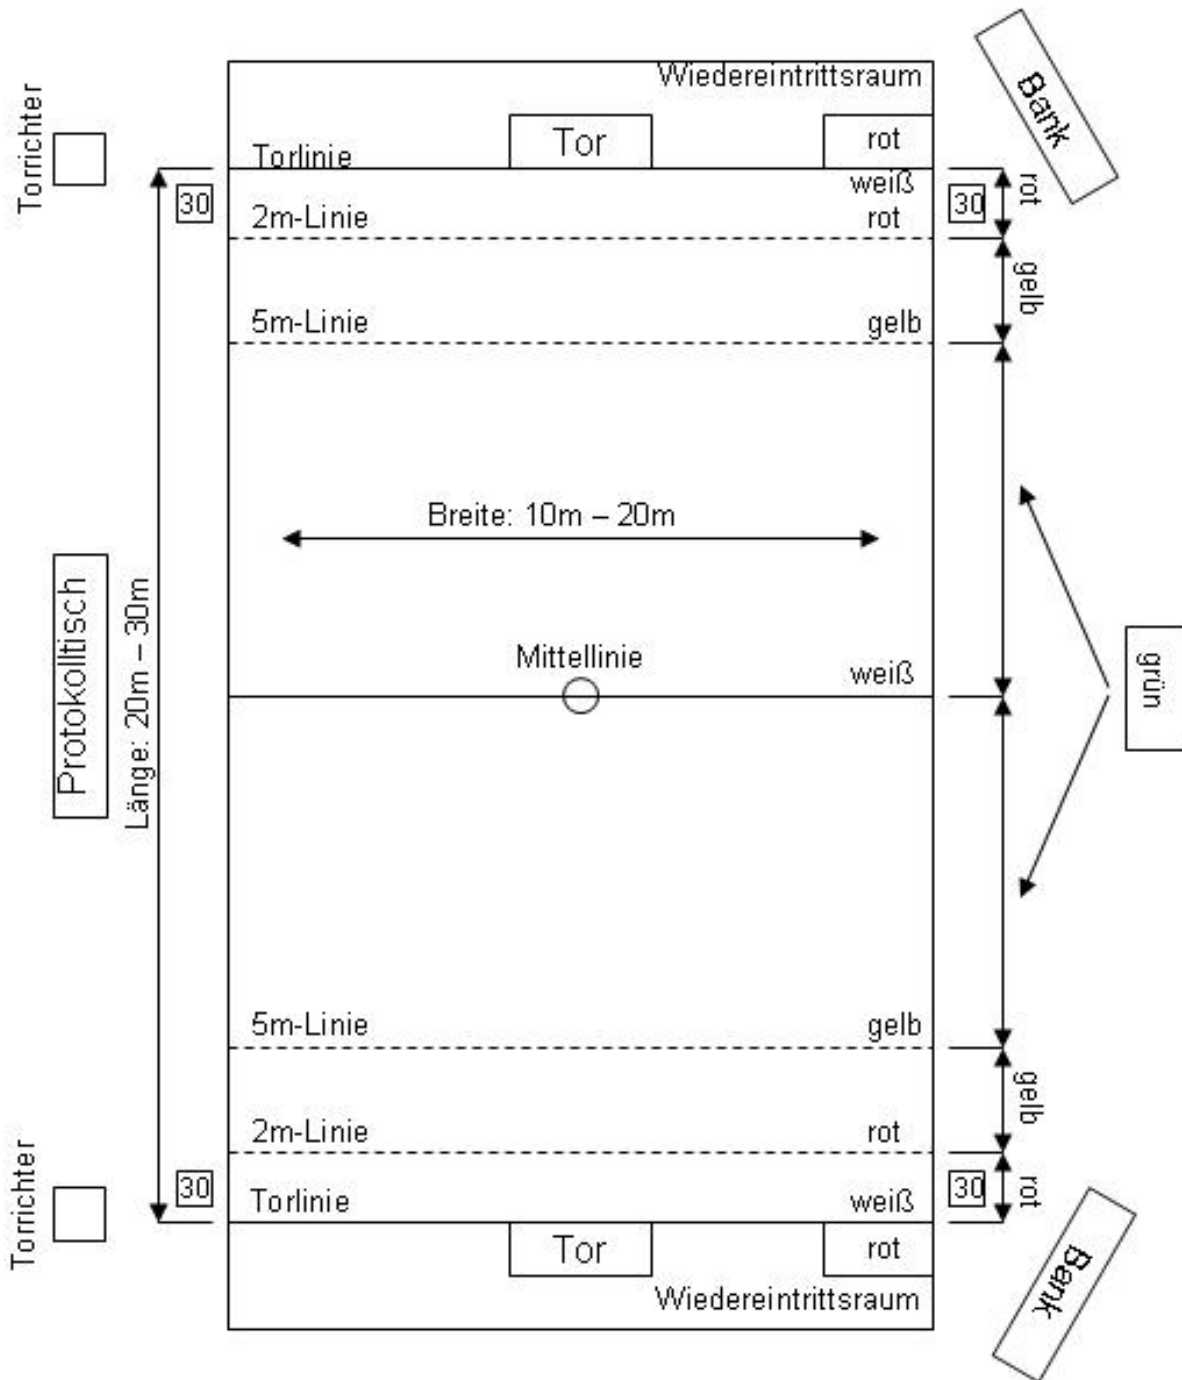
Torrichter

Wiedereintrittsraum

Bank

Tor

rot

Torlinie

weiß

30

30

rot

2m-Linie

rot

gelb

5m-Linie

gelb

Breite: 10m – 20m

Protokolltisch

Länge: 20m – 30m

Mittellinie

weiß

grün

5m-Linie

gelb

gelb

2m-Linie

rot

30

30

rot

Torlinie

weiß

Torrichter

Tor

rot

Bank

Wiedereintrittsraum